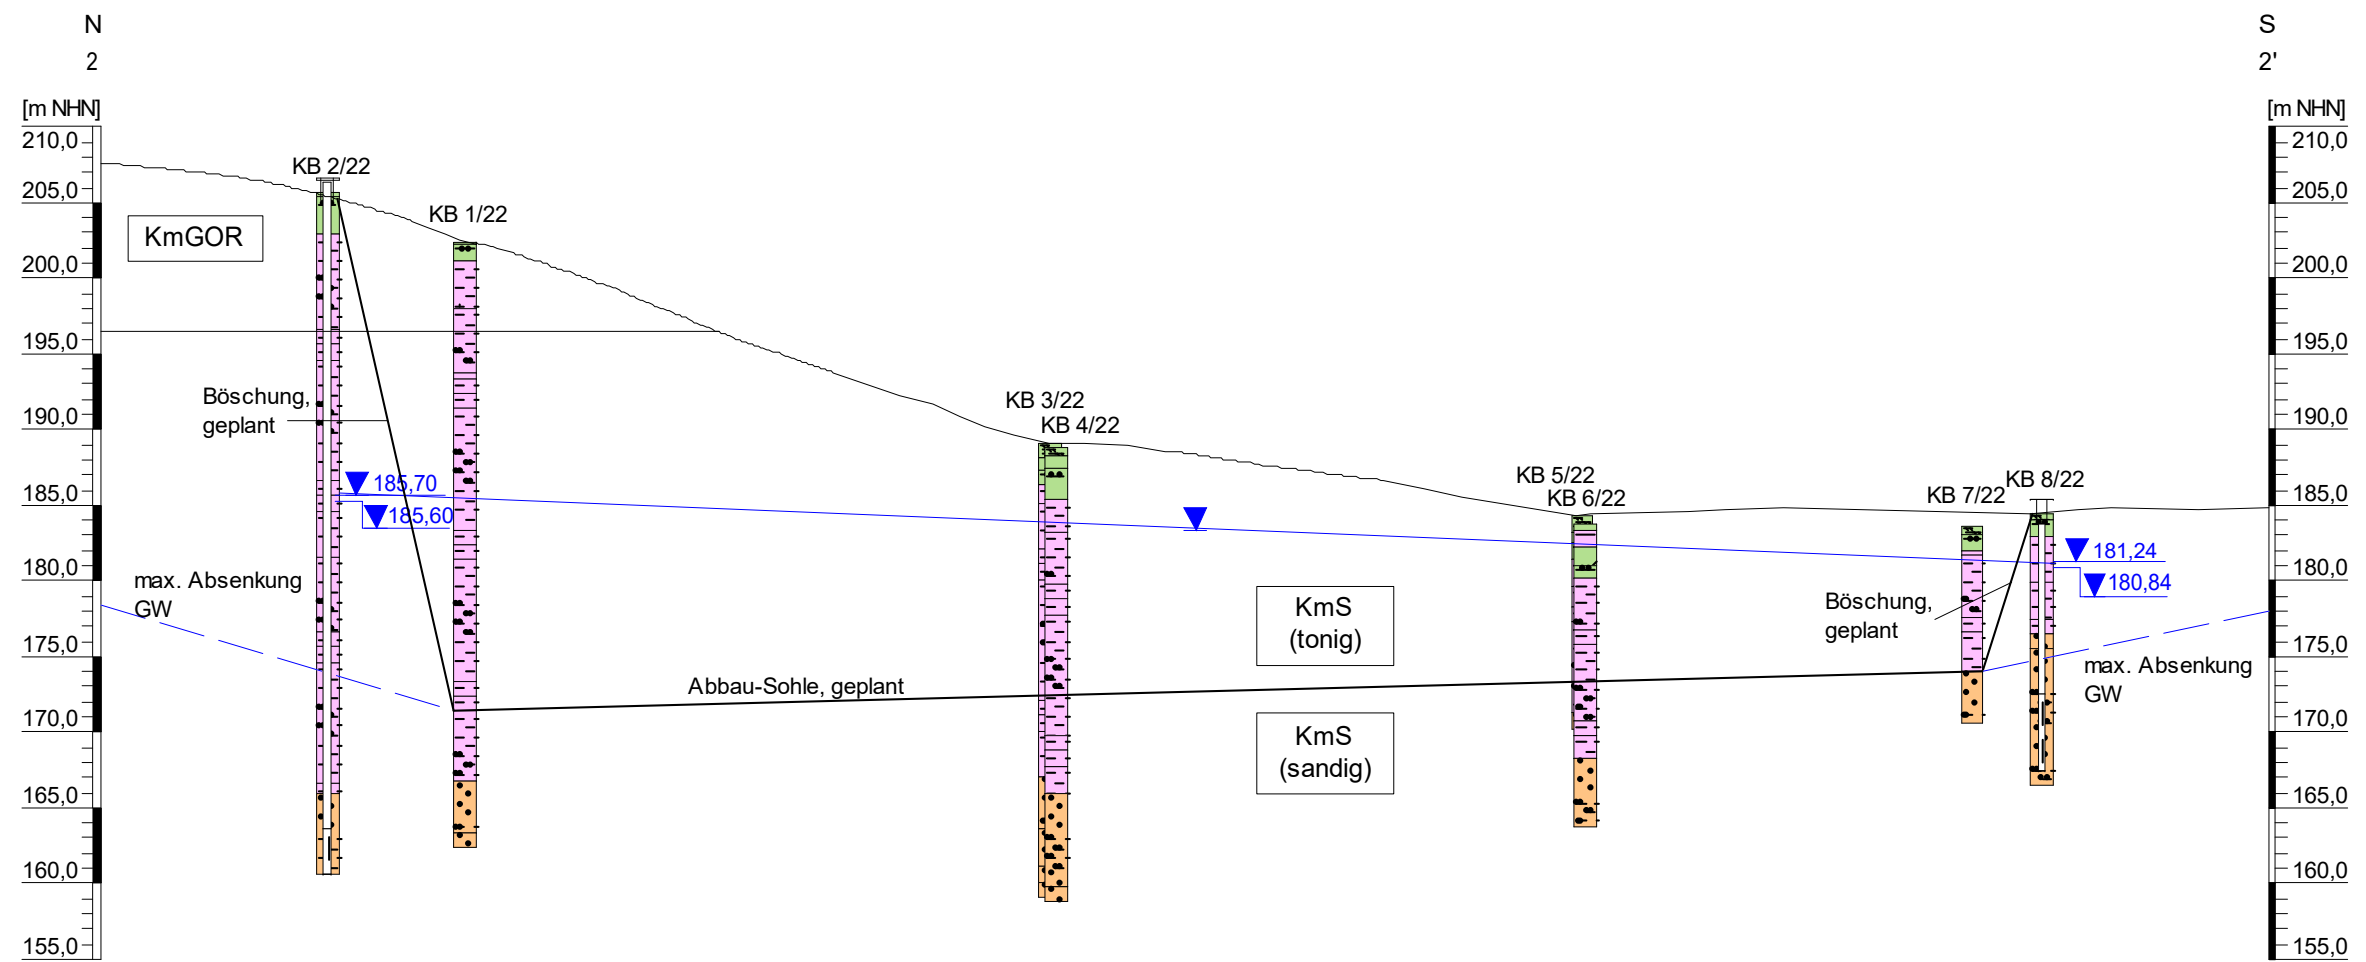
N
2

[m NHN]
210,0
205,0
200,0
195,0
190,0
185,0
180,0
175,0
170,0
165,0
160,0
155,0

KmGOR

KB 2/22

KB 1/22

Böschung,
geplant

185,70
185,60

max. Absenkung
GW

KB 3/22
KB 4/22

Abbau-Sohle, geplant

KmS
(tonig)

KmS
(sandig)

KB 5/22
KB 6/22

KB 7/22
KB 8/22

Böschung,
geplant

181,24
180,84

max. Absenkung
GW

S
2'

[m NHN]
210,0
205,0
200,0
195,0
190,0
185,0
180,0
175,0
170,0
165,0
160,0
155,0